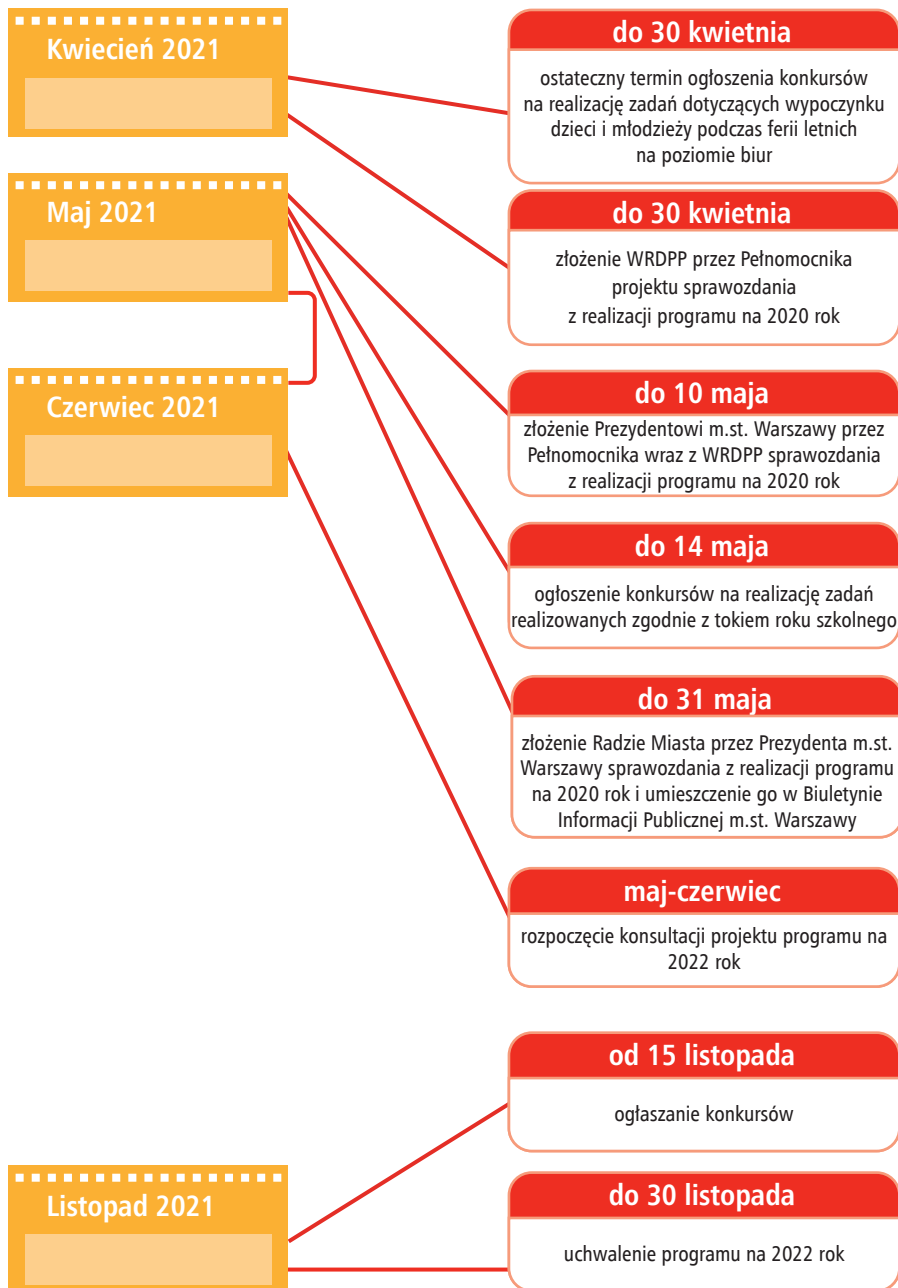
Kwiecień 2021

Maj 2021

Czerwiec 2021

do 30 kwietnia

ostateczny termin ogłoszenia konkursów na realizację zadań dotyczących wypoczynku dzieci i młodzieży podczas ferii letnich na poziomie biur

do 30 kwietnia

złożenie WRDPP przez Pełnomocnika projektu sprawozdania z realizacji programu na 2020 rok

do 10 maja

złożenie Prezydentowi m.st. Warszawy przez Pełnomocnika wraz z WRDPP sprawozdania z realizacji programu na 2020 rok

do 14 maja

ogłoszenie konkursów na realizację zadań realizowanych zgodnie z tokiem roku szkolnego

do 31 maja

złożenie Radzie Miasta przez Prezydenta m.st. Warszawy sprawozdania z realizacji programu na 2020 rok i umieszczenie go w Biuletynie Informacji Publicznej m.st. Warszawy

maj-czerwiec

rozpoczęcie konsultacji projektu programu na 2022 rok

od 15 listopada

ogłaszanie konkursów

Listopad 2021

do 30 listopada

uchwalenie programu na 2022 rok